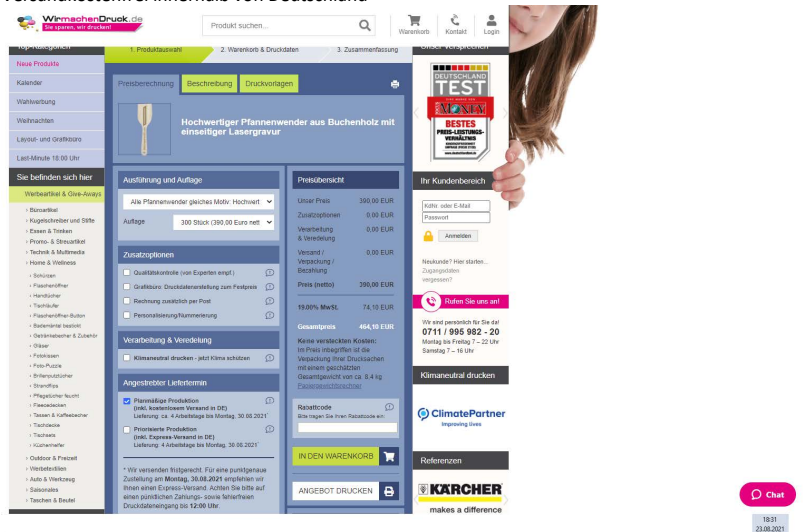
Versandkostenfrei innerhalb von Deutschland

WirmachenDruck.de
Sie sparen, wir drucken!

Produkt suchen...

Warenkorb Kontakt Login

Top-Kategorien

Neue Produkte
Kalender
Wahlwerbung
Weihnachten
Layout- und Grafikbüro
Last-Minute 18:00 Uhr

Sie befinden sich hier
Werbeartikel & Give-Aways
› Büroartikel
› Kugelschreiber und Stifte
› Essen & Trinken
› Promo- & Streuartikel
› Technik & Multimedia
› Home & Wellness
› Schürzen
› Flaschenöffner
› Handtücher
› Tischläufer
› Flaschenöffner-Button
› Bademantel bestickt
› Getränkebecher & Zubehör
› Gläser
› Fotokissen
› Foto-Puzzle
› Brillenputztücher
› Strandflips
› Pflegetücher feucht
› Fleecedecken
› Tassen & Kaffeebecher
› Tischdecke
› Tischsets
› Küchenhelfer
› Outdoor & Freizeit
› Werbetextilien
› Auto & Werkzeug
› Saisonales
› Taschen & Beutel

1. Produktauswahl
2. Warenkorb & Druckdaten
3. Zusammenfassung

Preisberechnung
Beschreibung
Druckvorlagen

Hochwertiger Pfannenwender aus Buchenholz mit einseitiger Lasergravur

Ausführung und Auflage
Alle Pfannenwender gleiches Motiv: Hochwert
Auflage 300 Stück (390,00 Euro nett

Zusatzoptionen
Qualitätskontrolle (von Experten empf.)
Grafikbüro: Druckdatenerstellung zum Festpreis
Rechnung zusätzlich per Post
Personalisierung/Nummerierung

Veredelung & Veredelung
Klimaneutral drucken - jetzt Klima schützen

Angestrebter Liefertermin
Planmäßige Produktion (inkl. kostenlosem Versand in DE)
Lieferung: ca. 4 Arbeitstage bis Montag, 30.08.2021
Priorisierte Produktion (inkl. Express-Versand in DE)
Lieferung: ca. 4 Arbeitstage bis Montag, 30.08.2021

* Wir versenden fristgerecht. Für eine punktgenaue Zustellung am Montag, 30.08.2021 empfehlen wir Ihnen einen Express-Versand. Achten Sie bitte auf einen pünktlichen Zahlungs- sowie fehlerfreien Druckdateneingang bis 12:00 Uhr.

Preisübersicht
Unser Preis 390,00 EUR
Zusatzoptionen 0,00 EUR
Verarbeitung & Veredelung 0,00 EUR
Versand / Verpackung / Bezahlung 0,00 EUR
Preis (netto) 390,00 EUR
19,00% MwSt. 74,10 EUR
Gesamtpreis 464,10 EUR
Keine versteckten Kosten: Im Preis inbegriffen ist die Verpackung Ihrer Drucksachen mit einem geschätzten Gesamtgewicht von ca. 8,4 kg
Paketgewichtsrechner

Rabattcode
Bitte tragen Sie Ihren Rabattcode ein

IN DEN WARENKORB
ANGEBOT DRUCKEN

Unser Versprechen
DEUTSCHLAND TEST
FOCUS MONEY
BESTES PREIS-LEISTUNGS-VERHÄLTNIS

Ihr Kundenbereich
Kdnr. oder E-Mail
Passwort
Anmelden
Neukunde? Hier starten...
Zugangsdaten vergessen?
Rufen Sie uns an!
Wir sind persönlich für Sie da!
0711 / 995 982 - 20
Montag bis Freitag 7 – 22 Uhr
Samstag 7 – 16 Uhr

Klimaneutral drucken
ClimatePartner
Improving lives

Referenzen
KÄRCHER
makes a difference

Chat

18:31
23.08.2021